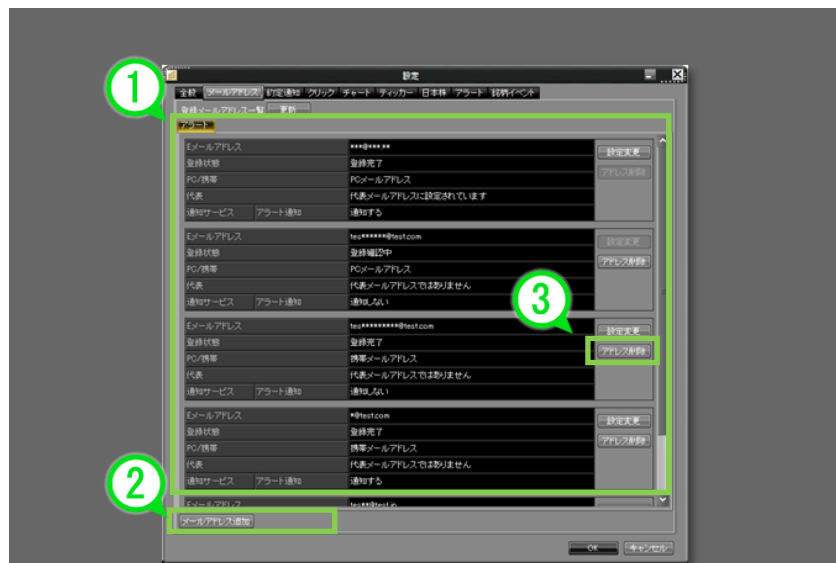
設定

全般 | メールアドレス | 約定通知 | クリック | チャート | ティッカー | 日本株 | アラート | 銘柄イベント

登録メールアドレス一覧 更新

アラート

①

| Eメールアドレス | | ***@***.** |
|---|---|---|
| 登録状態 | | 登録完了 |
| PC/携帯 | | PCメールアドレス |
| 代表 | | 代表メールアドレスに設定されています |
| 通知サービス | アラート通知 | 通知する |

設定変更
アドレス削除

| Eメールアドレス | | tes******@test.com |
|---|---|---|
| 登録状態 | | 登録確認中 |
| PC/携帯 | | PCメールアドレス |
| 代表 | | 代表メールアドレスではありません |
| 通知サービス | アラート通知 | 通知しない |

設定変更
アドレス削除

③

| Eメールアドレス | | tes*********@test.com |
|---|---|---|
| 登録状態 | | 登録完了 |
| PC/携帯 | | 携帯メールアドレス |
| 代表 | | 代表メールアドレスではありません |
| 通知サービス | アラート通知 | 通知しない |

設定変更
アドレス削除

| Eメールアドレス | | *@test.com |
|---|---|---|
| 登録状態 | | 登録完了 |
| PC/携帯 | | 携帯メールアドレス |
| 代表 | | 代表メールアドレスではありません |
| 通知サービス | アラート通知 | 通知する |

設定変更
アドレス削除

Eメールアドレス tes**@test.jp

②

メールアドレス追加

OK キャンセル